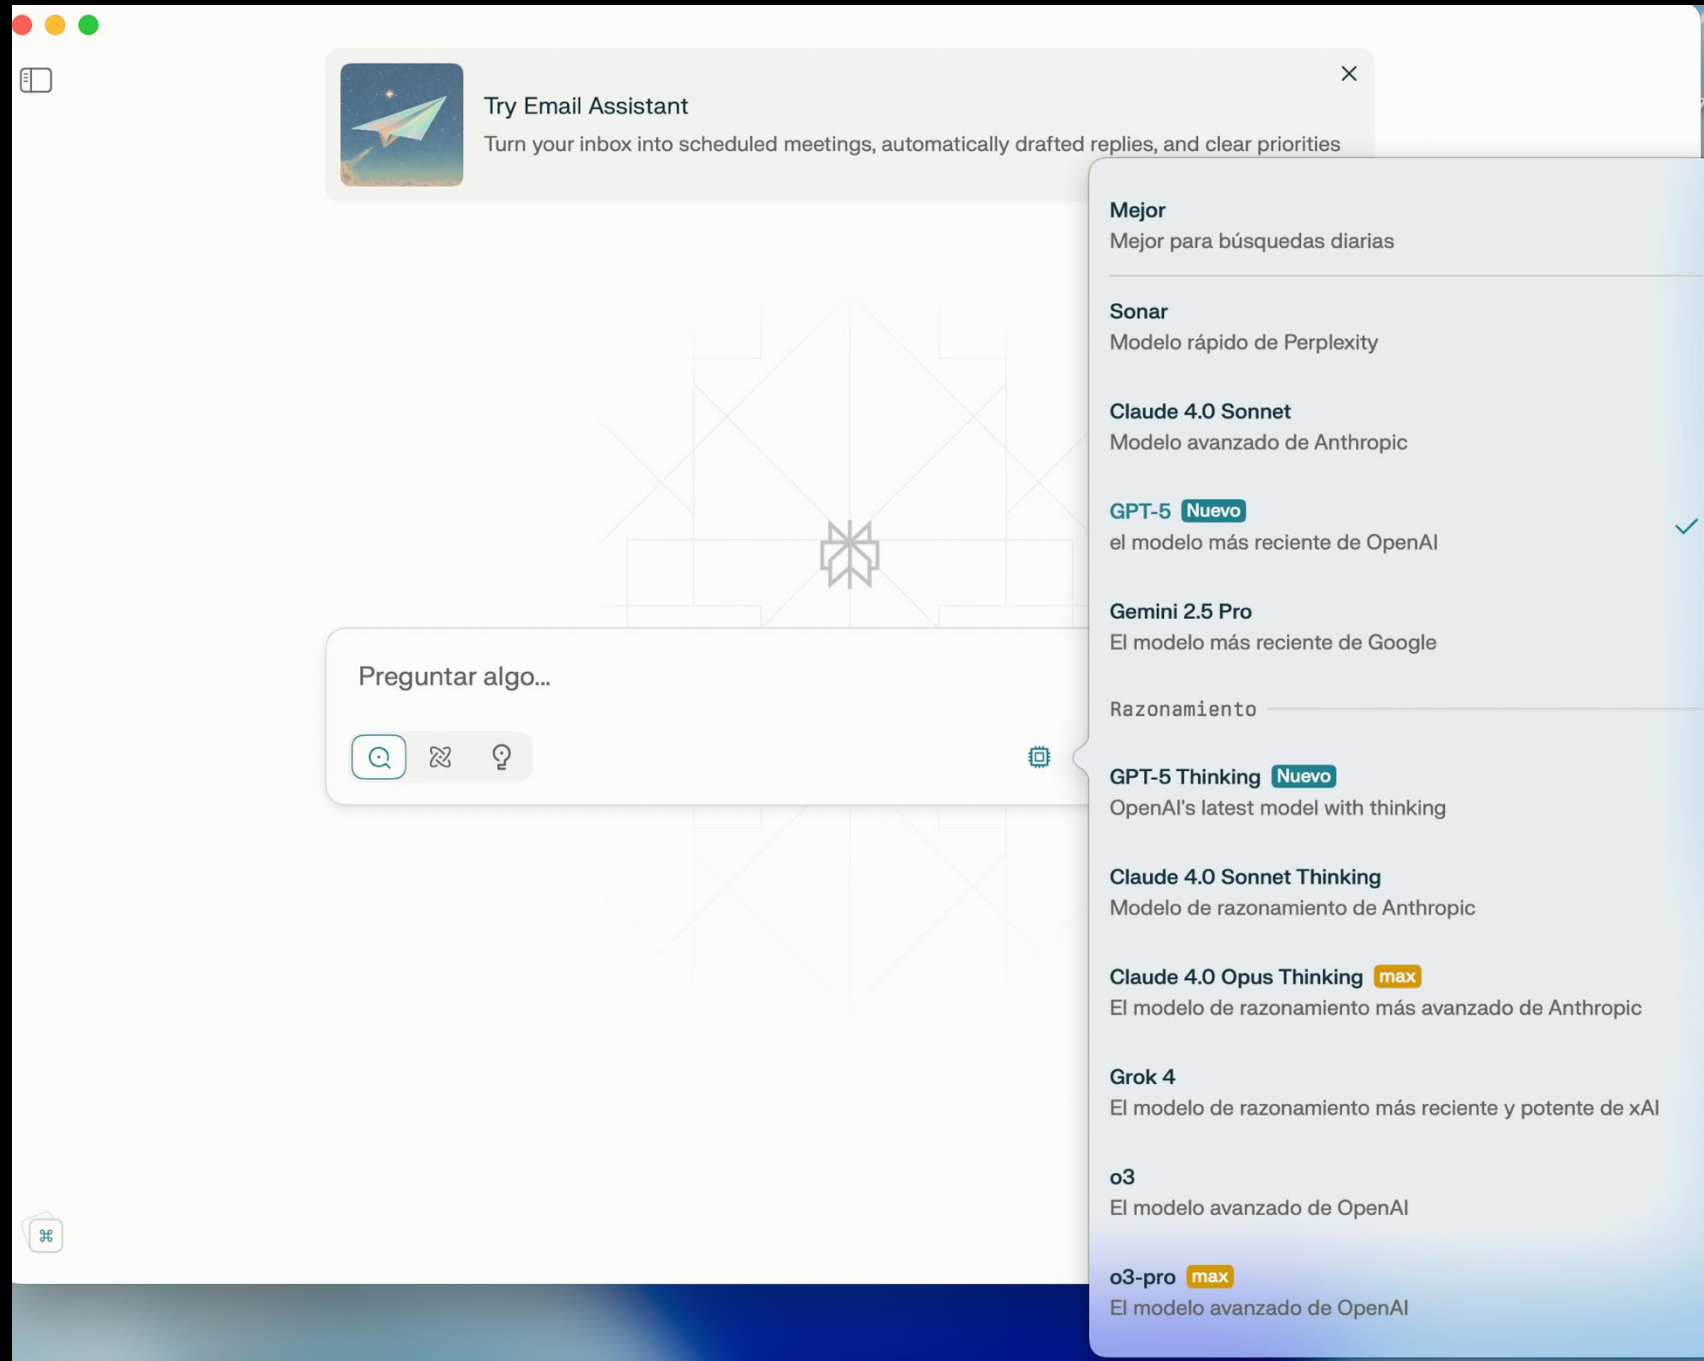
Try Email Assistant
Turn your inbox into scheduled meetings, automatically drafted replies, and clear priorities

Preguntar algo...

Mejor
Mejor para búsquedas diarias

Sonar
Modelo rápido de Perplexity

Claude 4.0 Sonnet
Modelo avanzado de Anthropic

GPT-5 Nuevo
el modelo más reciente de OpenAI

Gemini 2.5 Pro
El modelo más reciente de Google

Razonamiento

GPT-5 Thinking Nuevo
OpenAI's latest model with thinking

Claude 4.0 Sonnet Thinking
Modelo de razonamiento de Anthropic

Claude 4.0 Opus Thinking max
El modelo de razonamiento más avanzado de Anthropic

Grok 4
El modelo de razonamiento más reciente y potente de xAI

o3
El modelo avanzado de OpenAI

o3-pro max
El modelo avanzado de OpenAI

⌘